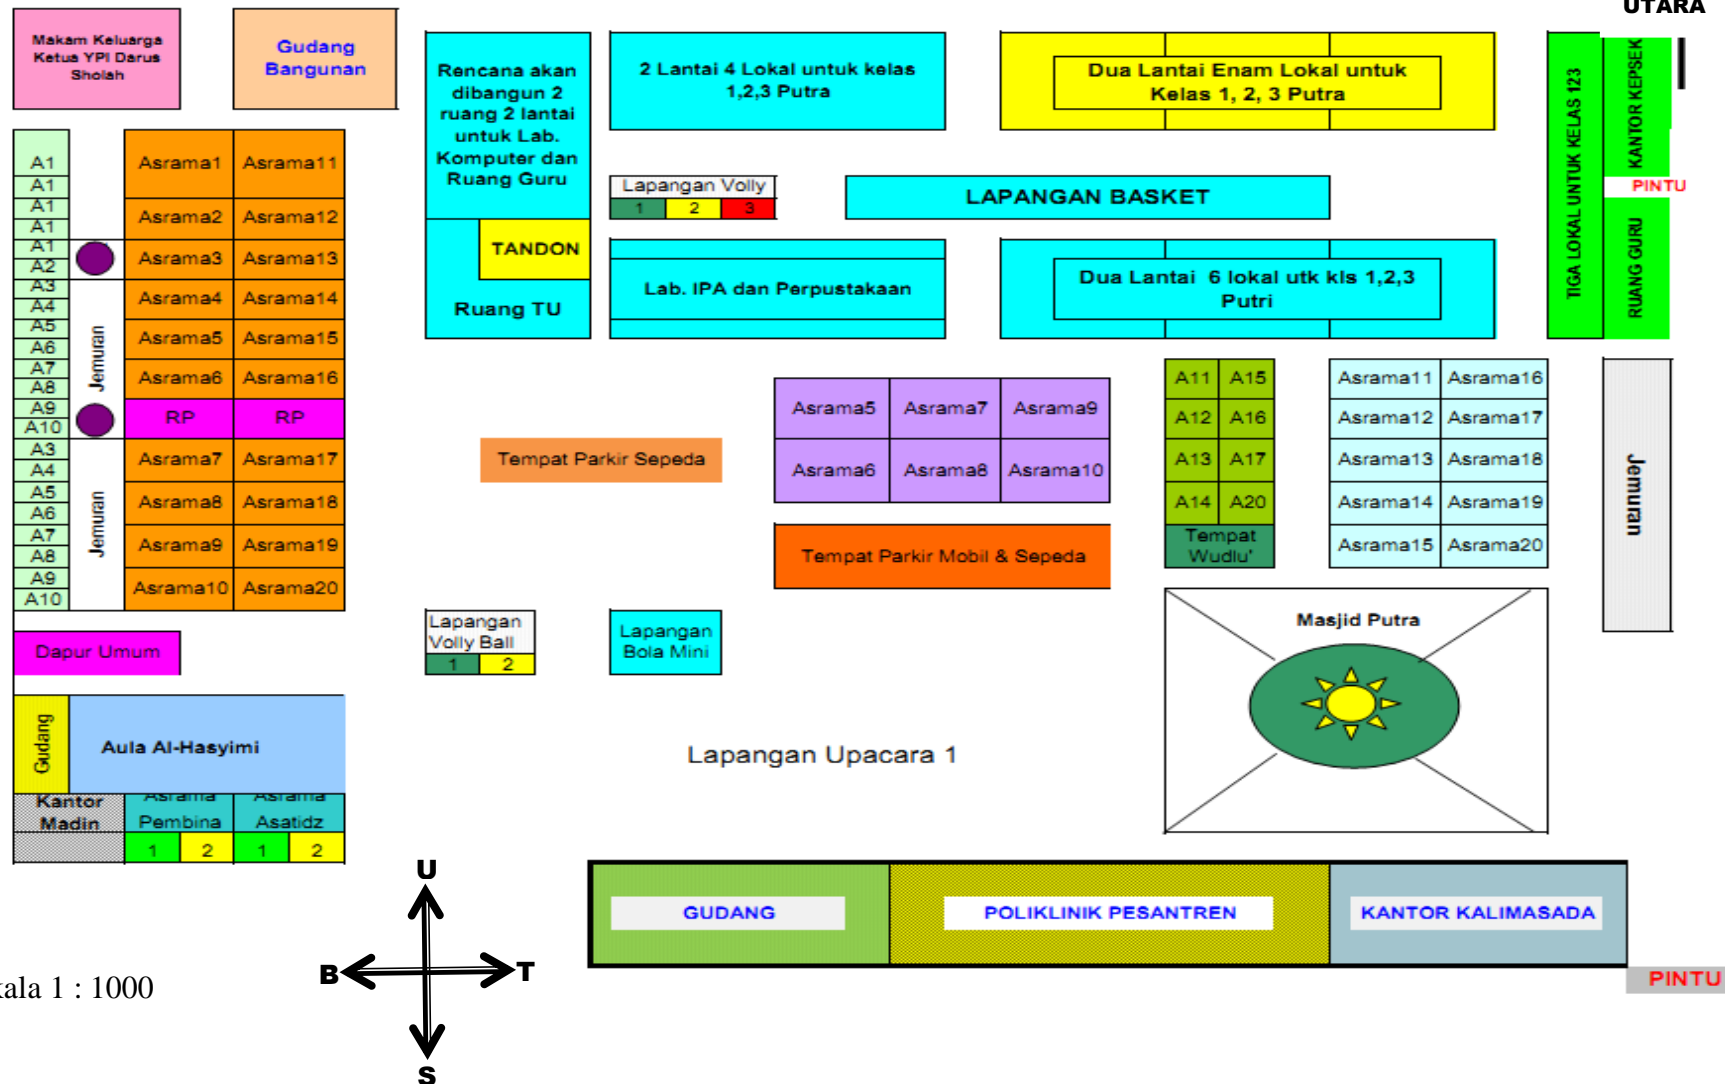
UTARA

Makam Keluarga Ketua YPI Darus Sholah

Gudang Bangunan

Rencana akan dibangun 2 lantai ruang 2 lantai untuk Lab. Komputer dan Ruang Guru

TANDON

Ruang TU

2 Lantai 4 Lokal untuk kelas 1,2,3 Putra

Dua Lantai Enam Lokal untuk Kelas 1, 2, 3 Putra

TIGA LOKAL UNTUK KELAS 123

KANTOR KEPSEK

PINTU

RUANG GURU

Lapangan Volly
1 2 3

LAPANGAN BASKET

Lab. IPA dan Perpustakaan

Dua Lantai 6 lokal utk kls 1,2,3 Putri

A1
A1
A1
A1
A1
A2
A3
A4
A5
A6
A7
A8
A9
A10
A3
A4
A5
A6
A7
A8
A9
A10

Jemuran

Jemuran

| Asrama1 | Asrama11 |
|---|---|
| Asrama2 | Asrama12 |
| Asrama3 | Asrama13 |
| Asrama4 | Asrama14 |
| Asrama5 | Asrama15 |
| Asrama6 | Asrama16 |
| RP | RP |
| Asrama7 | Asrama17 |
| Asrama8 | Asrama18 |
| Asrama9 | Asrama19 |
| Asrama10 | Asrama20 |

Tempat Parkir Sepeda

| Asrama5 | Asrama7 | Asrama9 |
|---|---|---|
| Asrama6 | Asrama8 | Asrama10 |

Tempat Parkir Mobil & Sepeda

| A11 | A15 |
|---|---|
| A12 | A16 |
| A13 | A17 |
| A14 | A20 |

Tempat Wudlu'

| Asrama11 | Asrama16 |
|---|---|
| Asrama12 | Asrama17 |
| Asrama13 | Asrama18 |
| Asrama14 | Asrama19 |
| Asrama15 | Asrama20 |

Jemuran

Dapur Umum

Lapangan Volly Ball
1 2

Lapangan Bola Mini

Masjid Putra

Gudang

Aula Al-Hasyimi

Lapangan Upacara 1

Kantor Madin

Asrama Pembina
1 2

Asrama Asatidz
1 2

U
B
T
S

GUDANG

POLIKLINIK PESANTREN

KANTOR KALIMASADA

PINTU

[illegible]ala 1 : 1000